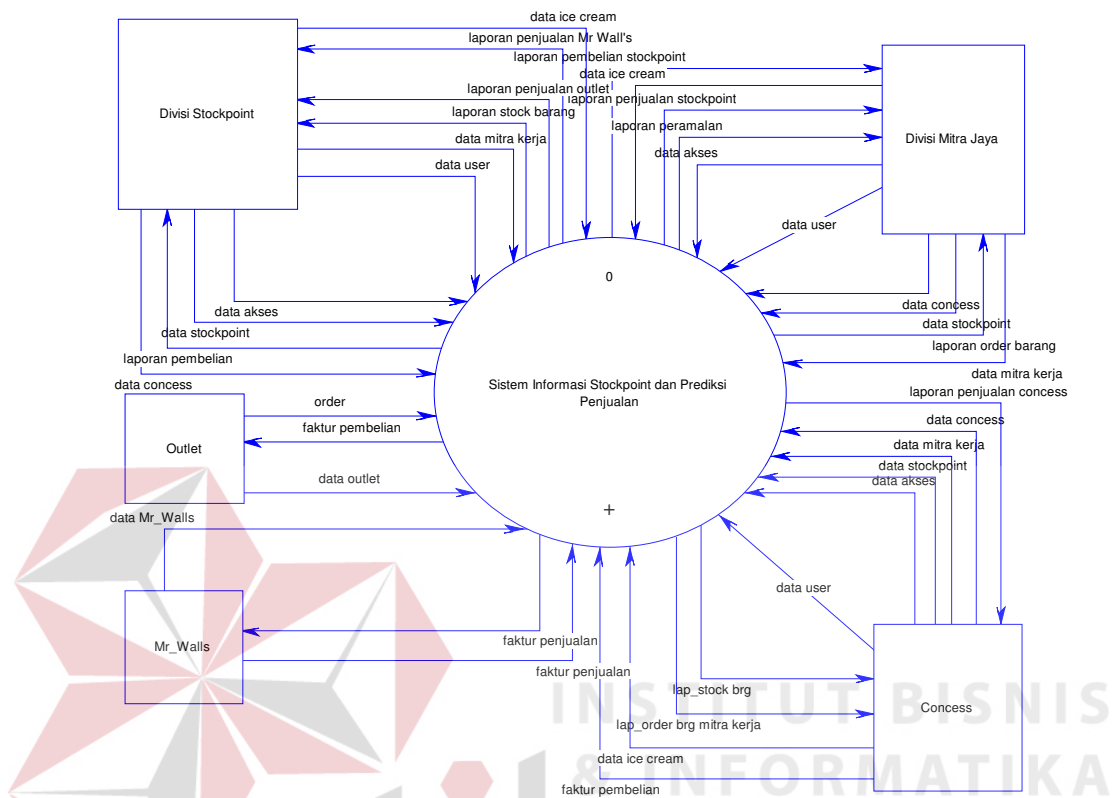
data ice cream
laporan penjualan Mr Wall's
laporan pembelian stockpoint
data ice cream
laporan penjualan outlet
laporan penjualan stockpoint
laporan stock barang
laporan peramalan
data mitra kerja
data akses
data user

Divisi Stockpoint

Divisi Mitra Jaya

data user

0

data akses
data stockpoint
laporan pembelian
data concess

data concess
data stockpoint
laporan order barang
data mitra kerja
laporan penjualan concess

Sistem Informasi Stockpoint dan Prediksi Penjualan

order
faktur pembelian
Outlet
data outlet

data concess
data mitra kerja
data stockpoint
data akses

data Mr_Walls

+

data user

Mr_Walls

faktur penjualan
faktur penjualan

lap_stock brg
lap_order brg mitra kerja
data ice cream
faktur pembelian

Concess

INSTITUT BISNIS
& INFORMATIKA